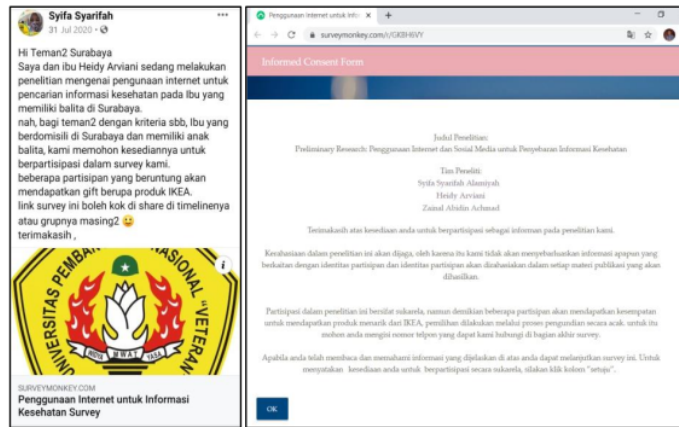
Syifa Syarifah
31 Jul 2020 ·

Hi Teman2 Surabaya
Saya dan ibu Heidy Arviani sedang melakukan penelitian mengenai pengunaan internet untuk pencarian informasi kesehatan pada Ibu yang memiliki balita di Surabaya.
nah, bagi teman2 dengan kriteria sbb, Ibu yang berdomisili di Surabaya dan memiliki anak balita, kami memohon kesediannya untuk berpartisipasi dalam survey kami.
beberapa partisipan yang beruntung akan mendapatkan gift berupa produk IKEA.
link survey ini boleh kok di share di timelinenya atau grupnya masing2 😉
terimakasih ,

UNIVERSITAS PEMBANGUNAN NASIONAL "VETERAN"
WIDYA MWAT YASA

SURVEYMONKEY.COM
Penggunaan Internet untuk Informasi Kesehatan Survey

Penggunaan Internet untuk Info ×
surveymonkey.com/r/GKBH6VY

Informed Consent Form

Judul Penelitian:
Preliminary Research: Penggunaan Internet dan Social Media untuk Penyebaran Informasi Kesehatan

Tim Peneliti:
Syifa Syarifah Alamiyah
Heidy Arviani
Zainal Abidin Achmad

Terimakasih atas kesediaan anda untuk berpartisipasi sebagai informan pada penelitian kami.

Kerahasiaan dalam penelitian ini akan dijaga, oleh karena itu kami tidak akan menyebarluaskan informasi apapun yang berkaitan dengan identitas partisipan dan identitas partisipan akan dirahasiakan dalam setiap materi publikasi yang akan dihasilkan.

Partisipasi dalam penelitian ini bersifat sukarela, namun demikian beberapa partisipan akan mendapatkan kesempatan untuk mendapatkan produk menarik dari IKEA, pemilihan dilakukan melalui proses pengundian secara acak. untuk itu mohon anda mengisi nomor telpon yang dapat kami hubungi di bagian akhir survey.

Apabila anda telah membaca dan memahami informasi yang dijelaskan di atas anda dapat melanjutkan survey ini. Untuk menyatakan kesediaan anda untuk berpartisipasi secara sukarela, silakan klik kolom "setuju".

OK